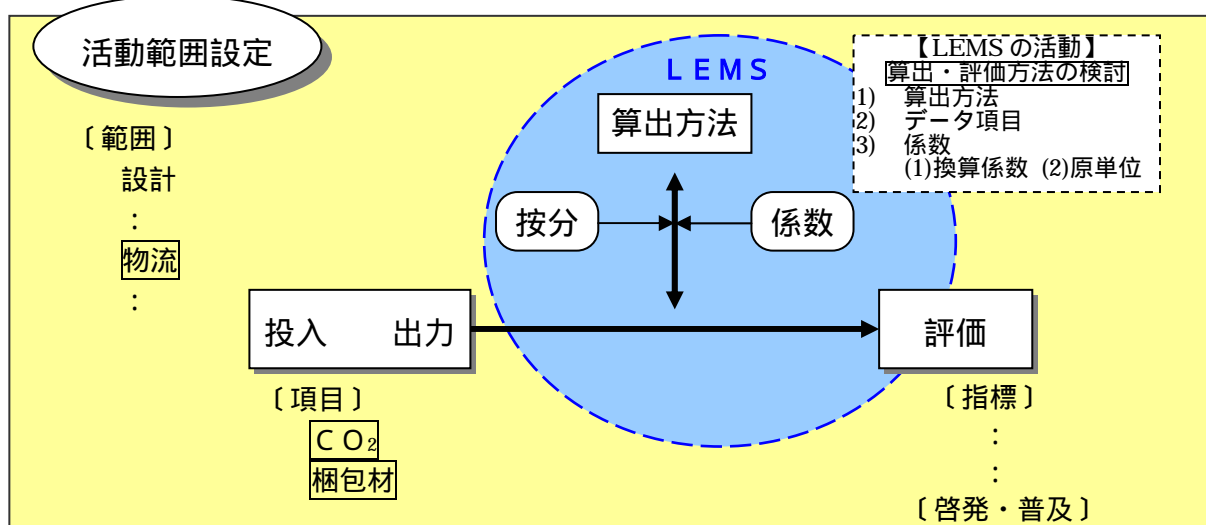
活動範囲設定

〔範囲〕
設計
:
物流
:

LEMS

算出方法

按分

係数

投入　　出力

評価

【LEMSの活動】
算出・評価方法の検討
1)　算出方法
2)　データ項目
3)　係数
(1)換算係数　(2)原単位

〔項目〕
$CO_2$
梱包材

〔指標〕
:
:
〔啓発・普及〕